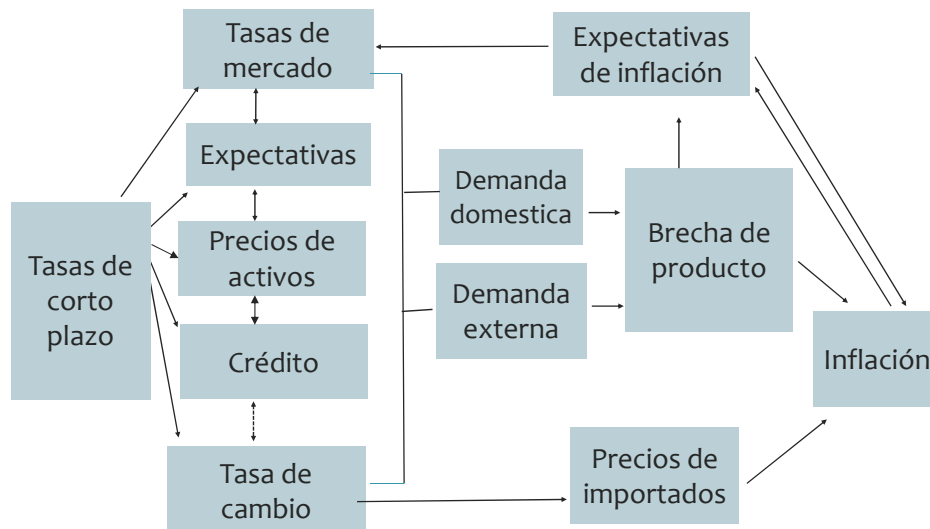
Tasas de mercado

Expectativas de inflación

Expectativas

Demanda domestica

Brecha de producto

Tasas de corto plazo

Precios de activos

Demanda externa

Crédito

Inflación

Tasa de cambio

Precios de importados